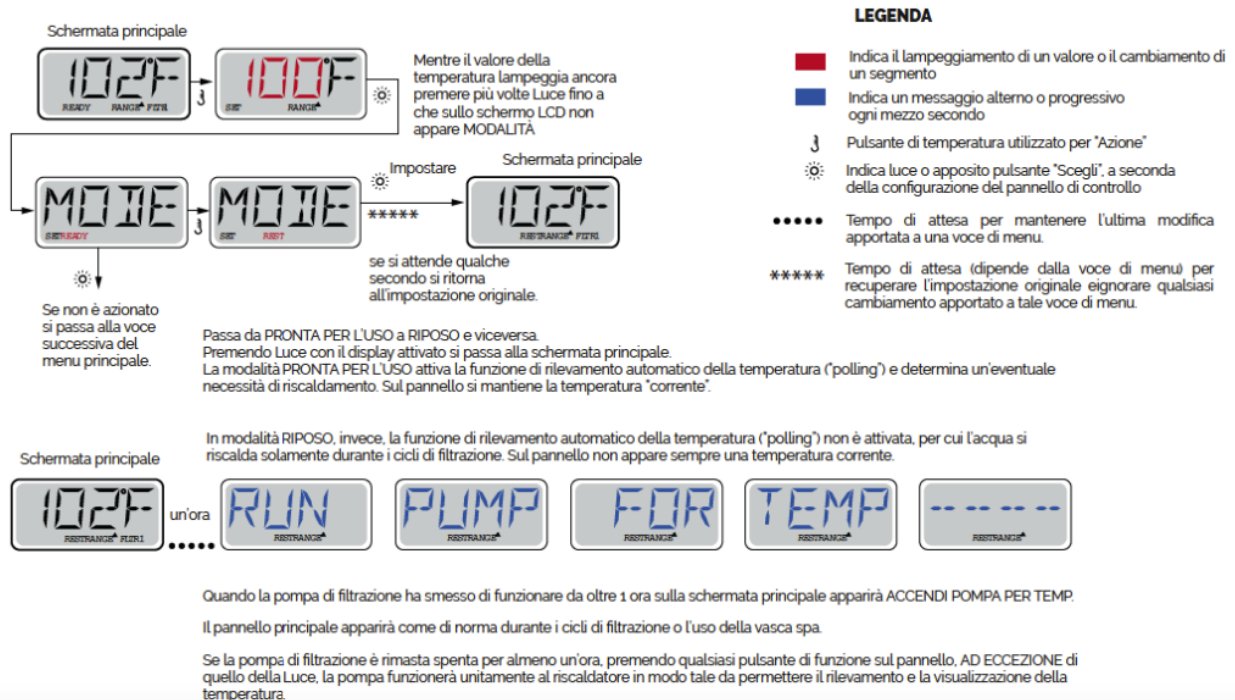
Schermata principale

102°F
READY RANGE FLTR

100°F
SET RANGE

Mentre il valore della temperatura lampeggia ancora premere più volte Luce fino a che sullo schermo LCD non appare MODALITÀ

LEGENDA

Indica il lampeggiamento di un valore o il cambiamento di un segmento

Indica un messaggio alterno o progressivo ogni mezzo secondo

Pulsante di temperatura utilizzato per "Azione"

Indica luce o apposito pulsante "Scegli", a seconda della configurazione del pannello di controllo

Tempo di attesa per mantenere l'ultima modifica apportata a una voce di menu.

Tempo di attesa (dipende dalla voce di menu) per recuperare l'impostazione originale eignorare qualsiasi cambiamento apportato a tale voce di menu.

MODE
SET READY

MODE
SET REST

Impostare

Schermata principale

102°F
REST RANGE FLTR

se si attende qualche secondo si ritorna all'impostazione originale.

Se non è azionato si passa alla voce successiva del menu principale.

Passa da PRONTA PER L'USO a RIPOSO e viceversa.
Premendo Luce con il display attivato si passa alla schermata principale.
La modalità PRONTA PER L'USO attiva la funzione di rilevamento automatico della temperatura ("polling") e determina un'eventuale necessità di riscaldamento. Sul pannello si mantiene la temperatura "corrente".

In modalità RIPOSO, invece, la funzione di rilevamento automatico della temperatura ("polling") non è attivata, per cui l'acqua si riscalda solamente durante i cicli di filtrazione. Sul pannello non appare sempre una temperatura corrente.

Schermata principale

102°F
REST RANGE FLTR1

un'ora

RUN
REST RANGE

PUMP
REST RANGE

FOR
REST RANGE

TEMP
REST RANGE

-- -- -- --
REST RANGE

Quando la pompa di filtrazione ha smesso di funzionare da oltre 1 ora sulla schermata principale apparirà ACCENDI POMPA PER TEMP.

Il pannello principale apparirà come di norma durante i cicli di filtrazione o l'uso della vasca spa.

Se la pompa di filtrazione è rimasta spenta per almeno un'ora, premendo qualsiasi pulsante di funzione sul pannello, AD ECCEZIONE di quello della Luce, la pompa funzionerà unitamente al riscaldatore in modo tale da permettere il rilevamento e la visualizzazione della temperatura.